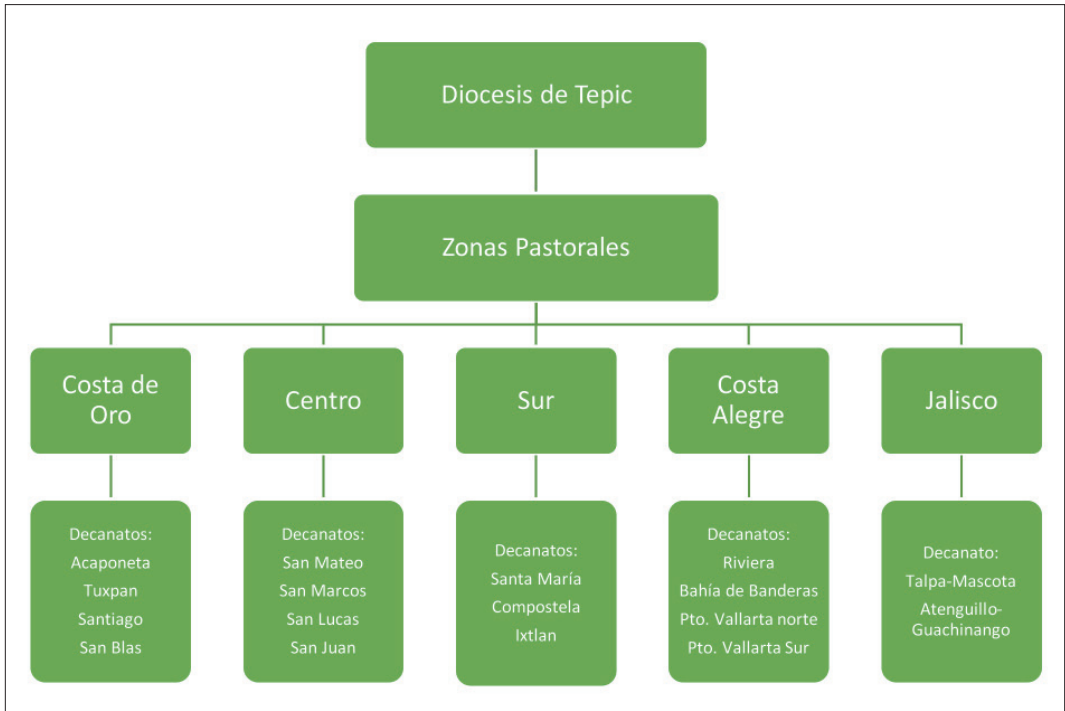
Diocesis de Tepic

Zonas Pastorales

Costa de Oro

Centro

Sur

Costa Alegre

Jalisco

Decanatos:
Acaponeta
Tuxpan
Santiago
San Blas

Decanatos:
San Mateo
San Marcos
San Lucas
San Juan

Decanatos:
Santa María
Compostela
Ixtlan

Decanatos:
Riviera
Bahía de Banderas
Pto. Vallarta norte
Pto. Vallarta Sur

Decanato:
Talpa-Mascota
Atenguillo-Guachinango